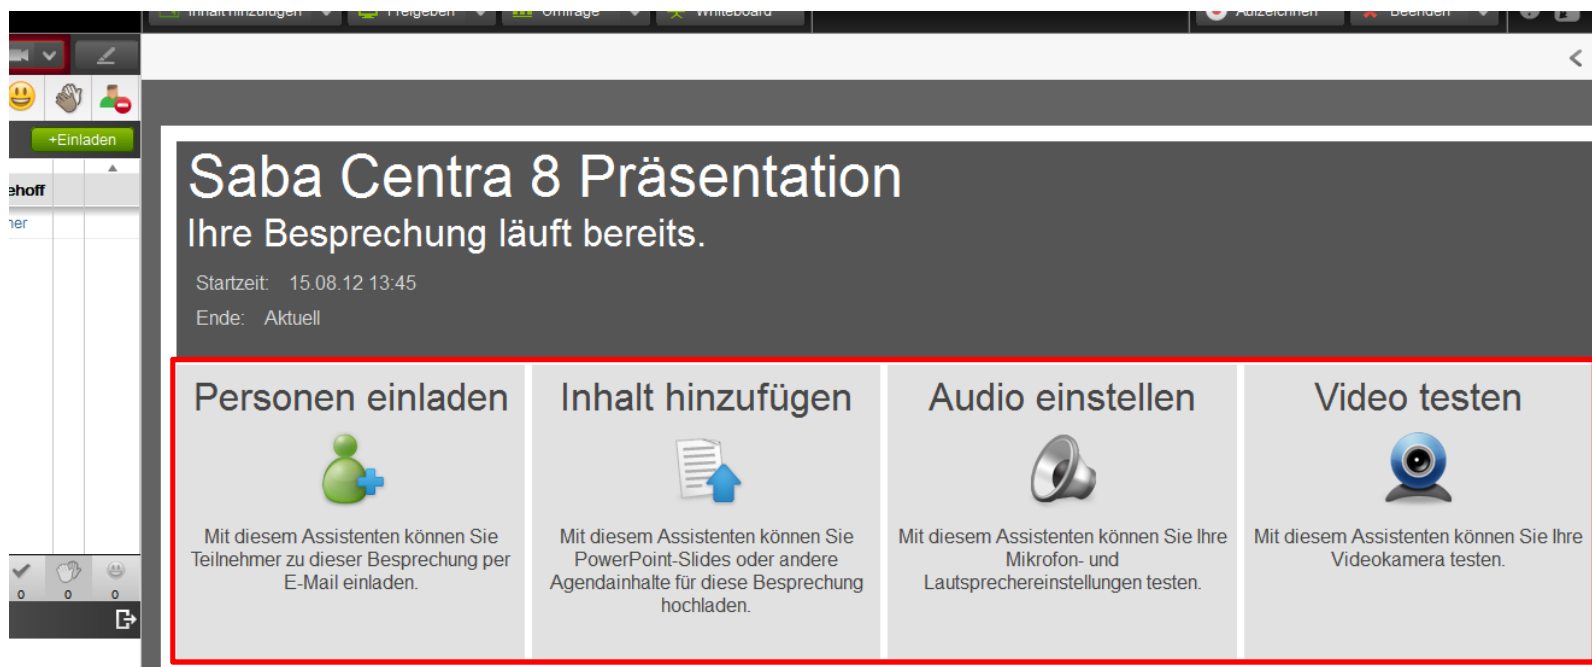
Inhalt hinzufügen Freigeben Umfrage Whiteboard Aufzeichnen Beenden

+Einladen

ehoff

ier

0 0 0

Saba Centra 8 Präsentation

Ihre Besprechung läuft bereits.

Startzeit: 15.08.12 13:45

Ende: Aktuell

Personen einladen

Mit diesem Assistenten können Sie Teilnehmer zu dieser Besprechung per E-Mail einladen.

Inhalt hinzufügen

Mit diesem Assistenten können Sie PowerPoint-Slides oder andere Agendainhalte für diese Besprechung hochladen.

Audio einstellen

Mit diesem Assistenten können Sie Ihre Mikrofon- und Lautsprechereinstellungen testen.

Video testen

Mit diesem Assistenten können Sie Ihre Videokamera testen.